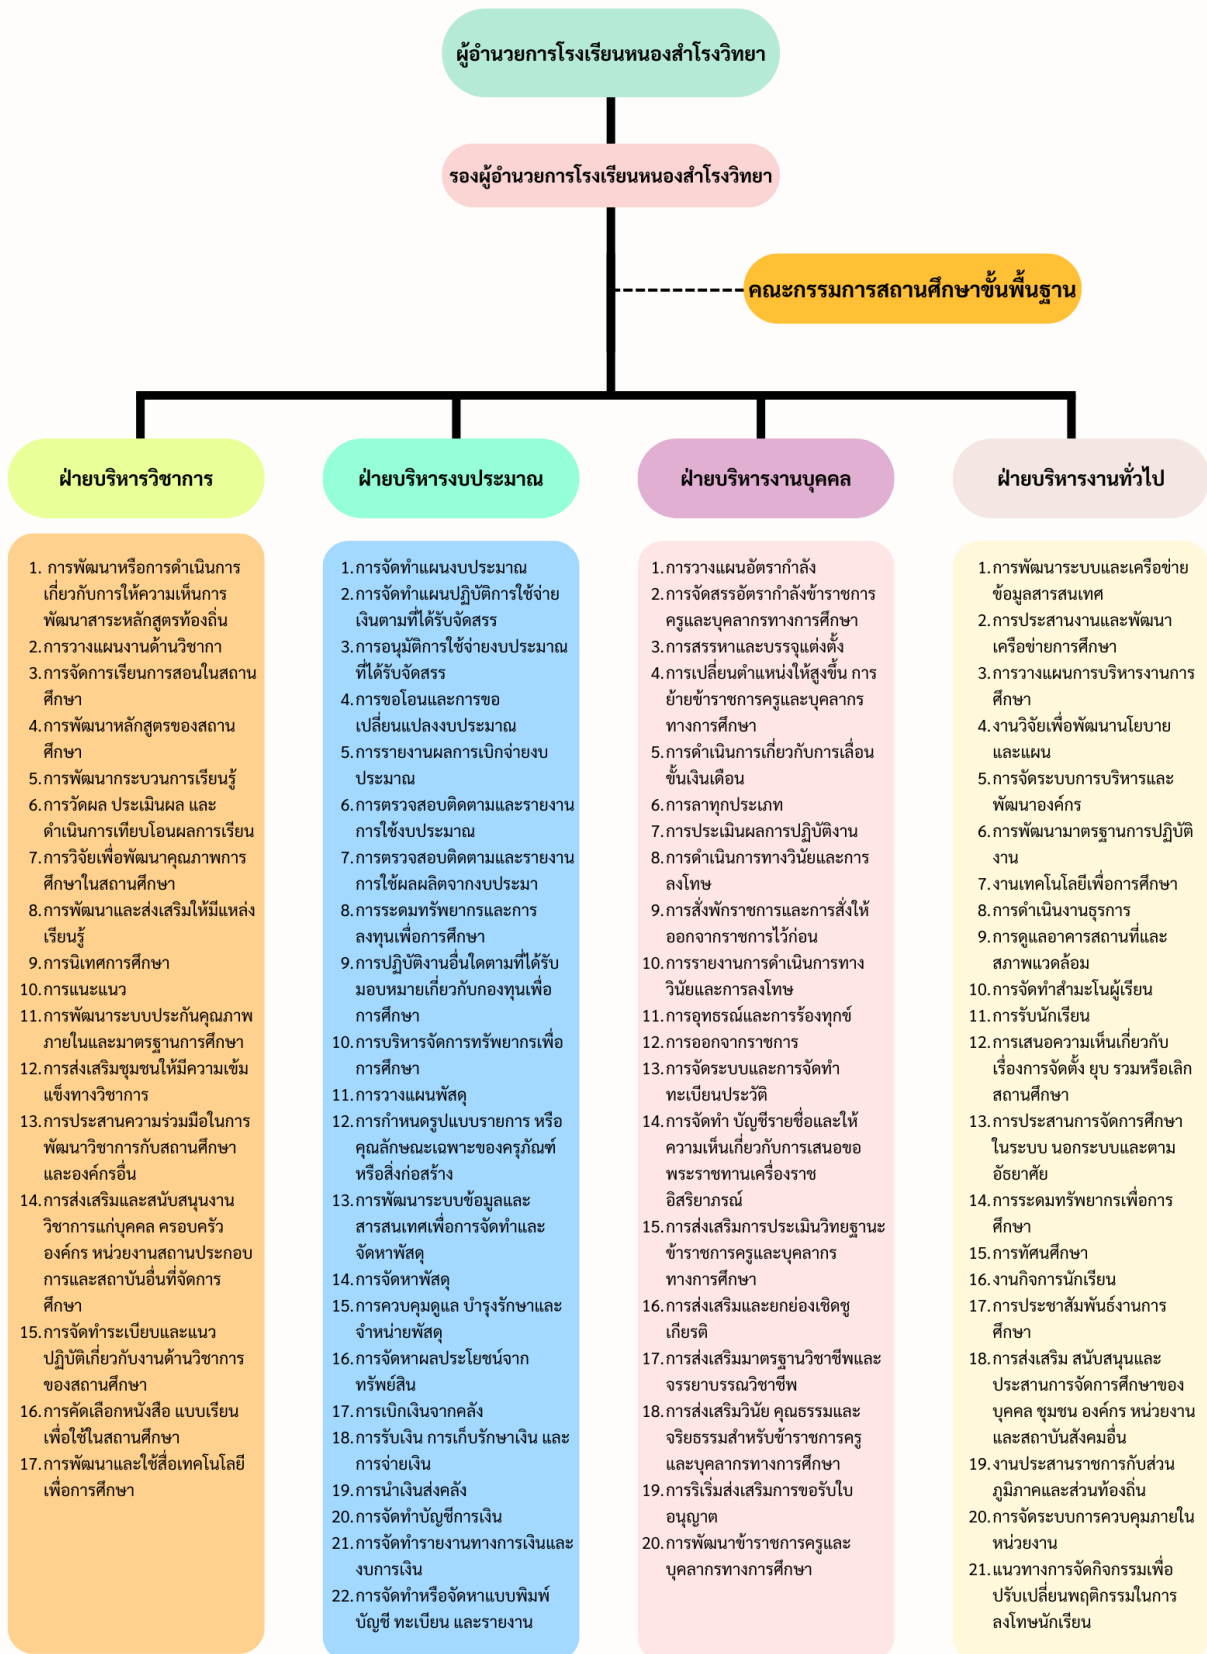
ผู้อำนวยการโรงเรียนหนองสำโรงวิทยา

รองผู้อำนวยการโรงเรียนหนองสำโรงวิทยา

คณะกรรมการสถานศึกษาขั้นพื้นฐาน

ฝ่ายบริหารวิชาการ

1. การพัฒนาหรือการดำเนินการเกี่ยวกับการให้ความเห็นการพัฒนาสาระหลักสูตรท้องถิ่น
2.การวางแผนงานด้านวิชาการ
3.การจัดการเรียนการสอนในสถานศึกษา
4.การพัฒนาหลักสูตรของสถานศึกษา
5.การพัฒนากระบวนการเรียนรู้
6.การวัดผล ประเมินผล และดำเนินการเทียบโอนผลการเรียน
7.การวิจัยเพื่อพัฒนาคุณภาพการศึกษาในสถานศึกษา
8.การพัฒนาและส่งเสริมให้มีแหล่งเรียนรู้
9.การนิเทศการศึกษา
10.การแนะแนว
11.การพัฒนาระบบประกันคุณภาพภายในและมาตรฐานการศึกษา
12.การส่งเสริมชุมชนให้มีความเข้มแข็งทางวิชาการ
13.การประสานความร่วมมือในการพัฒนาวิชาการกับสถานศึกษาและองค์กรอื่น
14.การส่งเสริมและสนับสนุนงานวิชาการแก่บุคคล ครอบครัว องค์กร หน่วยงานสถานประกอบการและสถาบันอื่นที่จัดการศึกษา
15.การจัดทำระเบียบและแนวปฏิบัติเกี่ยวกับงานด้านวิชาการของสถานศึกษา
16.การคัดเลือกหนังสือ แบบเรียนเพื่อใช้ในสถานศึกษา
17.การพัฒนาและใช้สื่อเทคโนโลยีเพื่อการศึกษา

ฝ่ายบริหารงบประมาณ

1.การจัดทำแผนงบประมาณ
2.การจัดทำแผนปฏิบัติการใช้จ่ายเงินตามที่ได้รับจัดสรร
3.การอนุมัติการใช้จ่ายงบประมาณที่ได้รับจัดสรร
4.การขอโอนและการขอเปลี่ยนแปลงงบประมาณ
5.การรายงานผลการเบิกจ่ายงบประมาณ
6.การตรวจสอบติดตามและรายงานการใช้งบประมาณ
7.การตรวจสอบติดตามและรายงานการใช้ผลผลิตจากงบประมา
8.การระดมทรัพยากรและการลงทุนเพื่อการศึกษา
9.การปฏิบัติงานอื่นใดตามที่ได้รับมอบหมายเกี่ยวกับกองทุนเพื่อการศึกษา
10.การบริหารจัดการทรัพยากรเพื่อการศึกษา
11.การวางแผนพัสดุ
12.การกำหนดรูปแบบรายการ หรือคุณลักษณะเฉพาะของครุภัณฑ์หรือสิ่งก่อสร้าง
13.การพัฒนาระบบข้อมูลและสารสนเทศเพื่อการจัดทำและจัดหาพัสดุ
14.การจัดหาพัสดุ
15.การควบคุมดูแล บำรุงรักษาและจำหน่ายพัสดุ
16.การจัดหาผลประโยชน์จากทรัพย์สิน
17.การเบิกเงินจากคลัง
18.การรับเงิน การเก็บรักษาเงิน และการจ่ายเงิน
19.การนำเงินส่งคลัง
20.การจัดทำบัญชีการเงิน
21.การจัดทำรายงานทางการเงินและงบการเงิน
22.การจัดทำหรือจัดหาแบบพิมพ์บัญชี ทะเบียน และรายงาน

ฝ่ายบริหารงานบุคคล

1.การวางแผนอัตรากำลัง
2.การจัดสรรอัตรากำลังข้าราชการครูและบุคลากรทางการศึกษา
3.การสรรหาและบรรจุแต่งตั้ง
4.การเปลี่ยนตำแหน่งให้สูงขึ้น การย้ายข้าราชการครูและบุคลากรทางการศึกษา
5.การดำเนินการเกี่ยวกับการเลื่อนขั้นเงินเดือน
6.การลาทุกประเภท
7.การประเมินผลการปฏิบัติงาน
8.การดำเนินการทางวินัยและการลงโทษ
9.การสั่งพักราชการและการสั่งให้ออกจากราชการไว้ก่อน
10.การรายงานการดำเนินการทางวินัยและการลงโทษ
11.การอุทธรณ์และการร้องทุกข์
12.การออกจากราชการ
13.การจัดระบบและการจัดทำทะเบียนประวัติ
14.การจัดทำ บัญชีรายชื่อและให้ความเห็นเกี่ยวกับการเสนอขอพระราชทานเครื่องราชอิสริยาภรณ์
15.การส่งเสริมการประเมินวิทยฐานะข้าราชการครูและบุคลากรทางการศึกษา
16.การส่งเสริมและยกย่องเชิดชูเกียรติ
17.การส่งเสริมมาตรฐานวิชาชีพและจรรยาบรรณวิชาชีพ
18.การส่งเสริมวินัย คุณธรรมและจริยธรรมสำหรับข้าราชการครูและบุคลากรทางการศึกษา
19.การริเริ่มส่งเสริมการขอรับใบอนุญาต
20.การพัฒนาข้าราชการครูและบุคลากรทางการศึกษา

ฝ่ายบริหารงานทั่วไป

1.การพัฒนาระบบและเครือข่ายข้อมูลสารสนเทศ
2.การประสานงานและพัฒนาเครือข่ายการศึกษา
3.การวางแผนการบริหารงานการศึกษา
4.งานวิจัยเพื่อพัฒนานโยบายและแผน
5.การจัดระบบการบริหารและพัฒนาองค์กร
6.การพัฒนามาตรฐานการปฏิบัติงาน
7.งานเทคโนโลยีเพื่อการศึกษา
8.การดำเนินงานธุรการ
9.การดูแลอาคารสถานที่และสภาพแวดล้อม
10.การจัดทำสำมะโนผู้เรียน
11.การรับนักเรียน
12.การเสนอความเห็นเกี่ยวกับเรื่องการจัดตั้ง ยุบ รวมหรือเลิกสถานศึกษา
13.การประสานการจัดการศึกษาในระบบ นอกระบบและตามอัธยาศัย
14.การระดมทรัพยากรเพื่อการศึกษา
15.การทัศนศึกษา
16.งานกิจการนักเรียน
17.การประชาสัมพันธ์งานการศึกษา
18.การส่งเสริม สนับสนุนและประสานการจัดการศึกษาของบุคคล ชุมชน องค์กร หน่วยงานและสถาบันสังคมอื่น
19.งานประสานราชการกับส่วนภูมิภาคและส่วนท้องถิ่น
20.การจัดระบบการควบคุมภายในหน่วยงาน
21.แนวทางการจัดกิจกรรมเพื่อปรับเปลี่ยนพฤติกรรมในการลงโทษนักเรียน